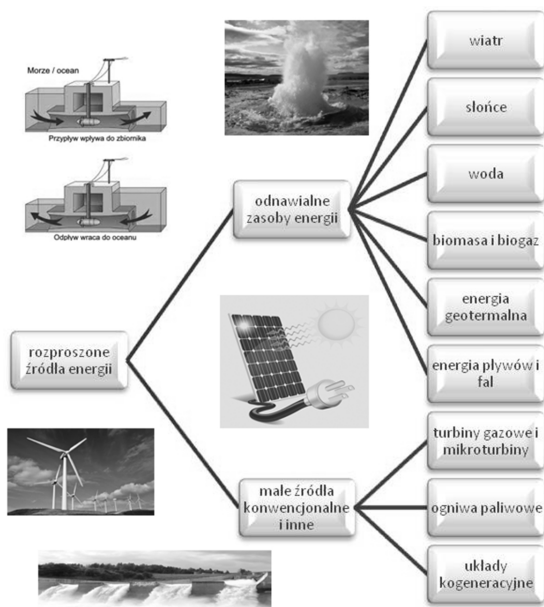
Morze / ocean

Przypływ wpływa do zbiornika

Odpływ wraca do oceanu

rozproszone źródła energii

odnawialne zasoby energii

wiatr

słońce

woda

biomasa i biogaz

energia geotermalna

energia pływów i fal

małe źródła konwencjonalne i inne

turbiny gazowe i mikroturbiny

ogniwa paliwowe

układy kogeneracyjne